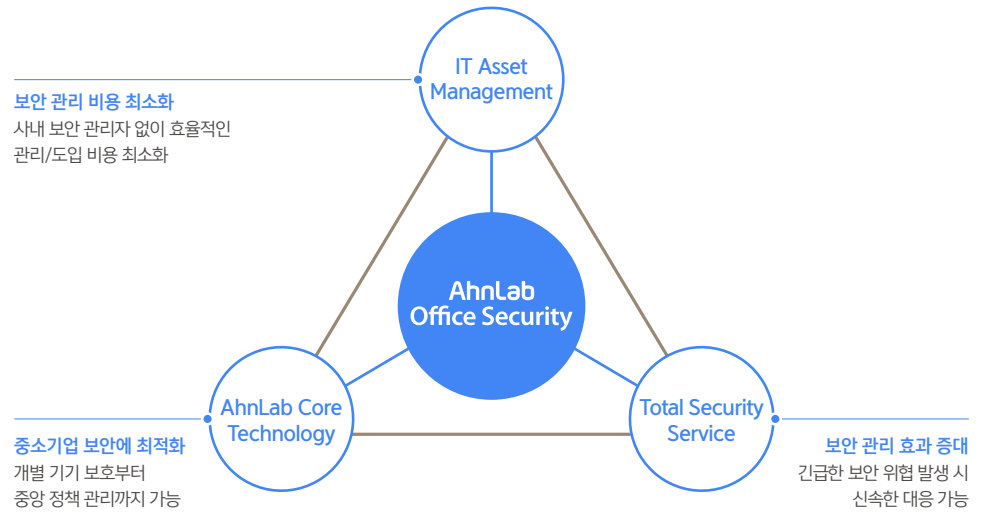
IT Asset Management

보안 관리 비용 최소화
사내 보안 관리자 없이 효율적인 관리/도입 비용 최소화

AhnLab Office Security

AhnLab Core Technology

중소기업 보안에 최적화
개별 기기 보호부터 중앙 정책 관리까지 가능

Total Security Service

보안 관리 효과 증대
긴급한 보안 위협 발생 시 신속한 대응 가능